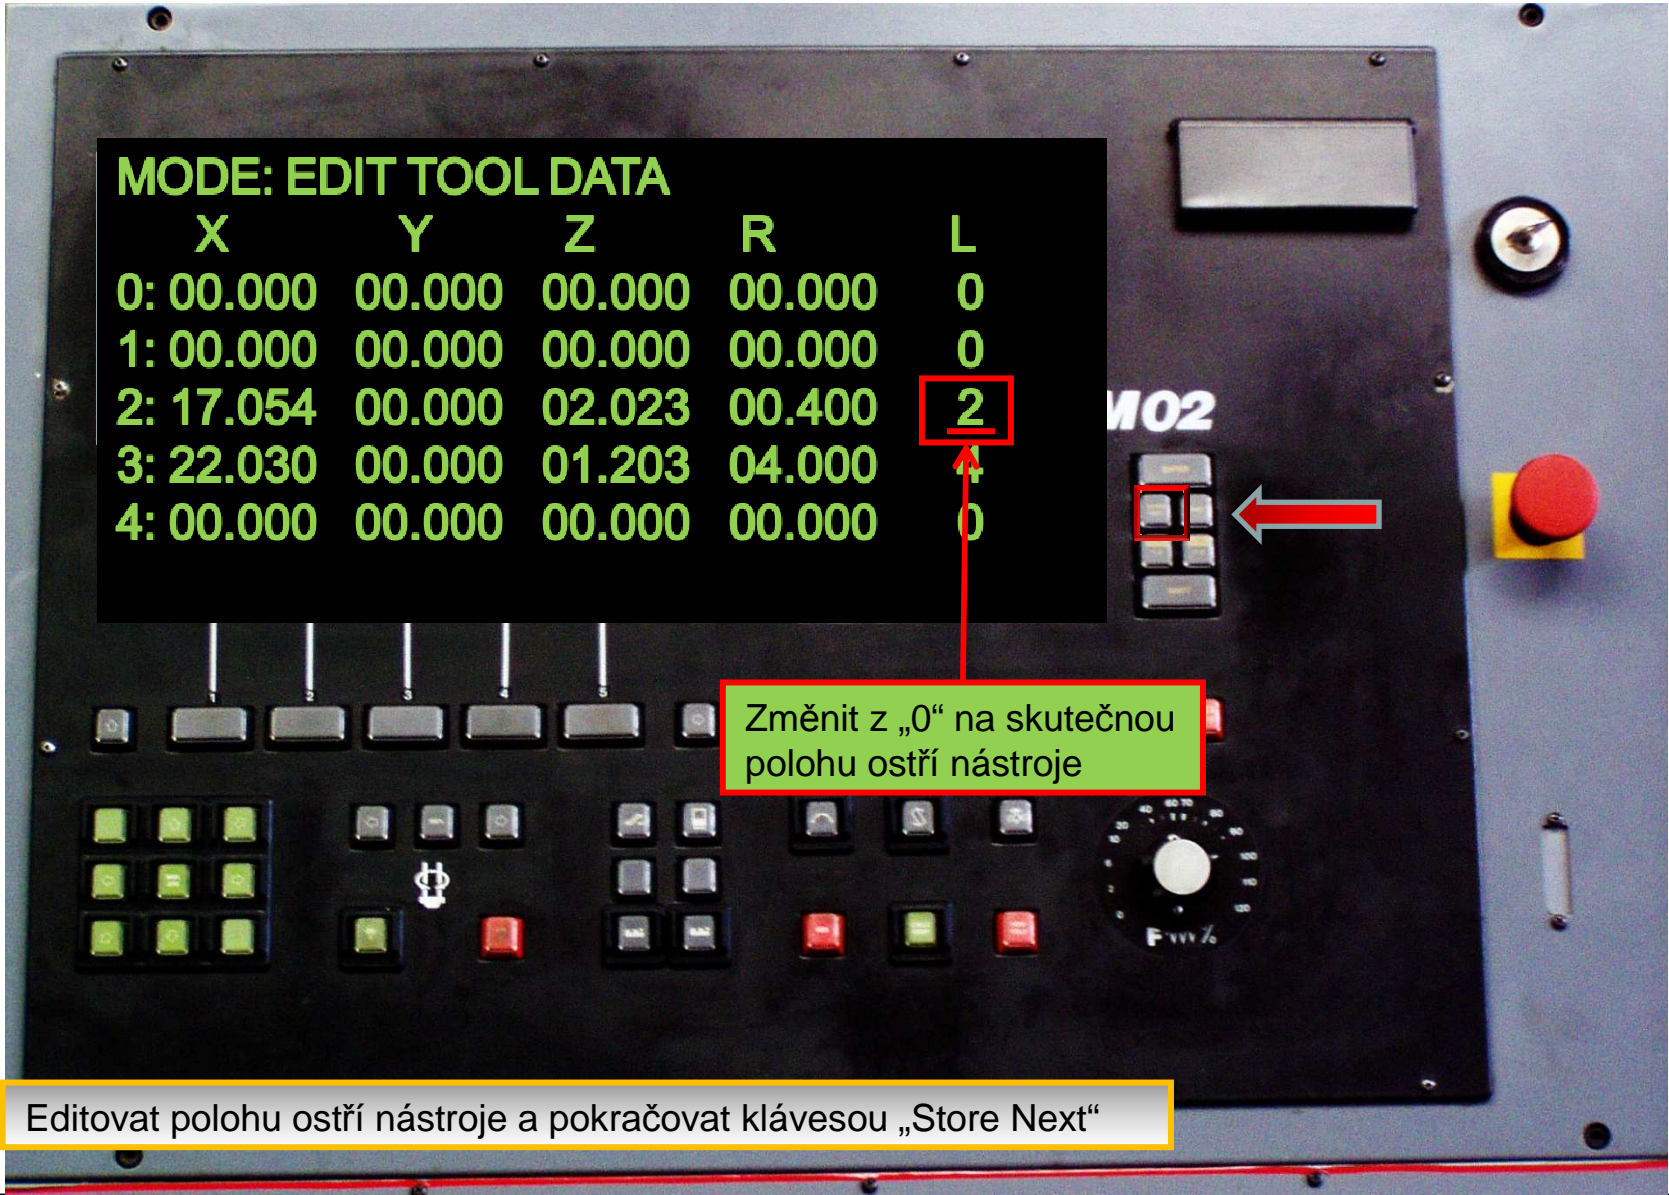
MODE: EDIT TOOL DATA

| | X | Y | Z | R | L |
|---|---|---|---|---|---|
| 0: | 00.000 | 00.000 | 00.000 | 00.000 | 0 |
| 1: | 00.000 | 00.000 | 00.000 | 00.000 | 0 |
| 2: | 17.054 | 00.000 | 02.023 | 00.400 | 2 |
| 3: | 22.030 | 00.000 | 01.203 | 04.000 | 4 |
| 4: | 00.000 | 00.000 | 00.000 | 00.000 | 0 |

M02

1 2 3 4 5

Změnit z „0“ na skutečnou polohu ostří nástroje

F %

Editovat polohu ostří nástroje a pokračovat klávesou „Store Next“